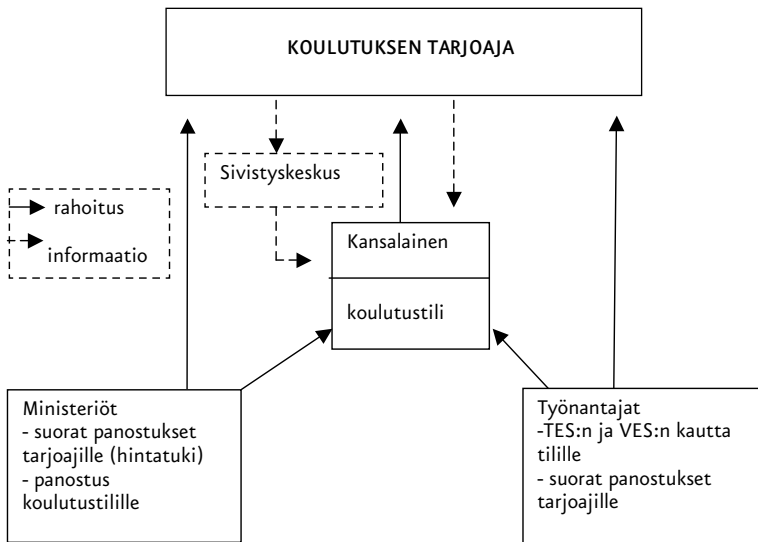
KOULUTUKSEN TARJOAJA

Sivistyskeskus

rahoitus

informaatio

Kansalainen

koulutustili

Ministeriöt
- suorat panostukset tarjoajille (hintatuki)
- panostus koulutustilille

Työnantajat
-TES:n ja VES:n kautta tilille
- suorat panostukset tarjoajille